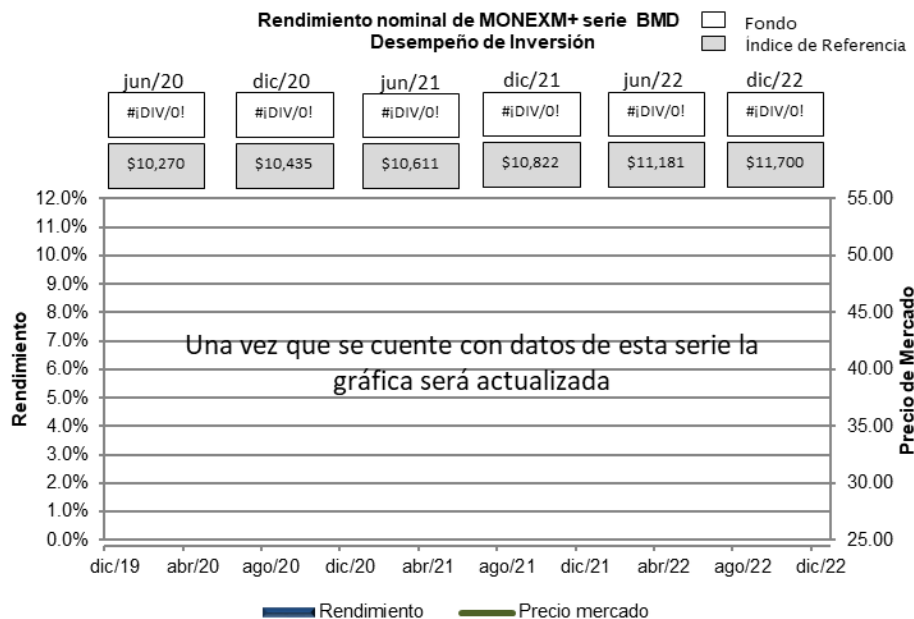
Rendimiento nominal de MONEXM+ serie BMD
Desempeño de Inversión

Fondo
Índice de Referencia

| jun/20 | dic/20 | jun/21 | dic/21 | jun/22 | dic/22 |
|---|---|---|---|---|---|
| #¡DIV/0! | #¡DIV/0! | #¡DIV/0! | #¡DIV/0! | #¡DIV/0! | #¡DIV/0! |
| \$10,270 | \$10,435 | \$10,611 | \$10,822 | \$11,181 | \$11,700 |

12.0%
11.0%
10.0%
9.0%
8.0%
7.0%
6.0%
5.0%
4.0%
3.0%
2.0%
1.0%
0.0%

Rendimiento

Una vez que se cuente con datos de esta serie la gráfica será actualizada

55.00
50.00
45.00
40.00
35.00
30.00
25.00

Precio de Mercado

dic/19 abr/20 ago/20 dic/20 abr/21 ago/21 dic/21 abr/22 ago/22 dic/22

Rendimiento
Precio mercado